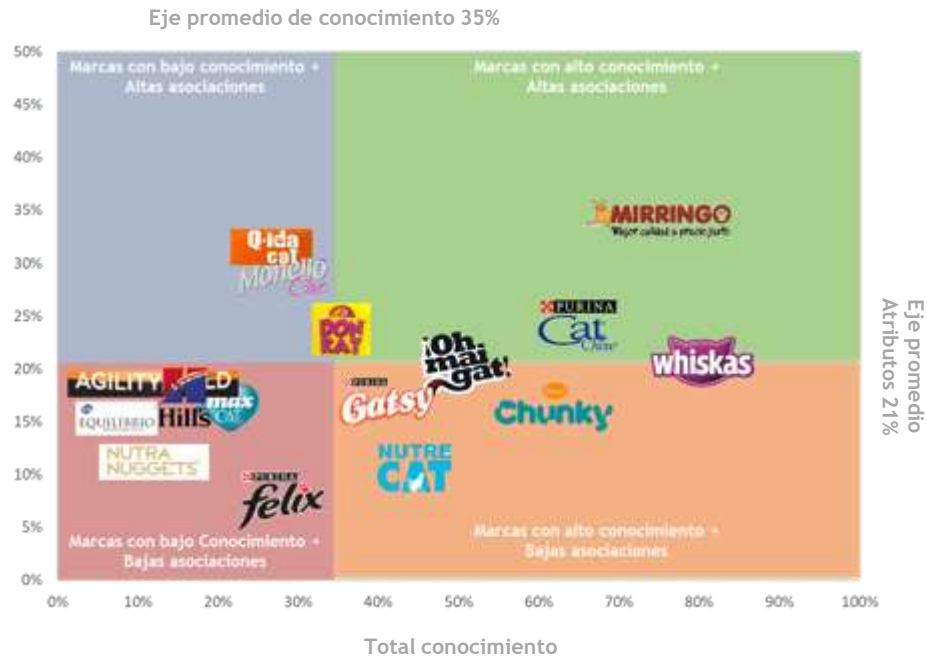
Eje promedio de conocimiento 35%

50%
45%
40%
35%
30%
25%
20%
15%
10%
5%
0%

Marcas con bajo conocimiento + Altas asociaciones

Marcas con alto conocimiento + Altas asociaciones

MIRRINGO
Mejor calidad a precio justo

Q-ida cat
Monello Cat

DON KAT

PURINA Cat Chow

¡Oh mai gat!

whiskas

AGILITY GOLD

max Cat

EQUILIBRIO

Hills

PURINA Gatsy

Chunky

NUTRA NUGGETS

NUTRE CAT

PURINA felix

Marcas con bajo Conocimiento + Bajas asociaciones

Marcas con alto conocimiento + Bajas asociaciones

0% 10% 20% 30% 40% 50% 60% 70% 80% 90% 100%

Total conocimiento

Eje promedio Atributos 21%